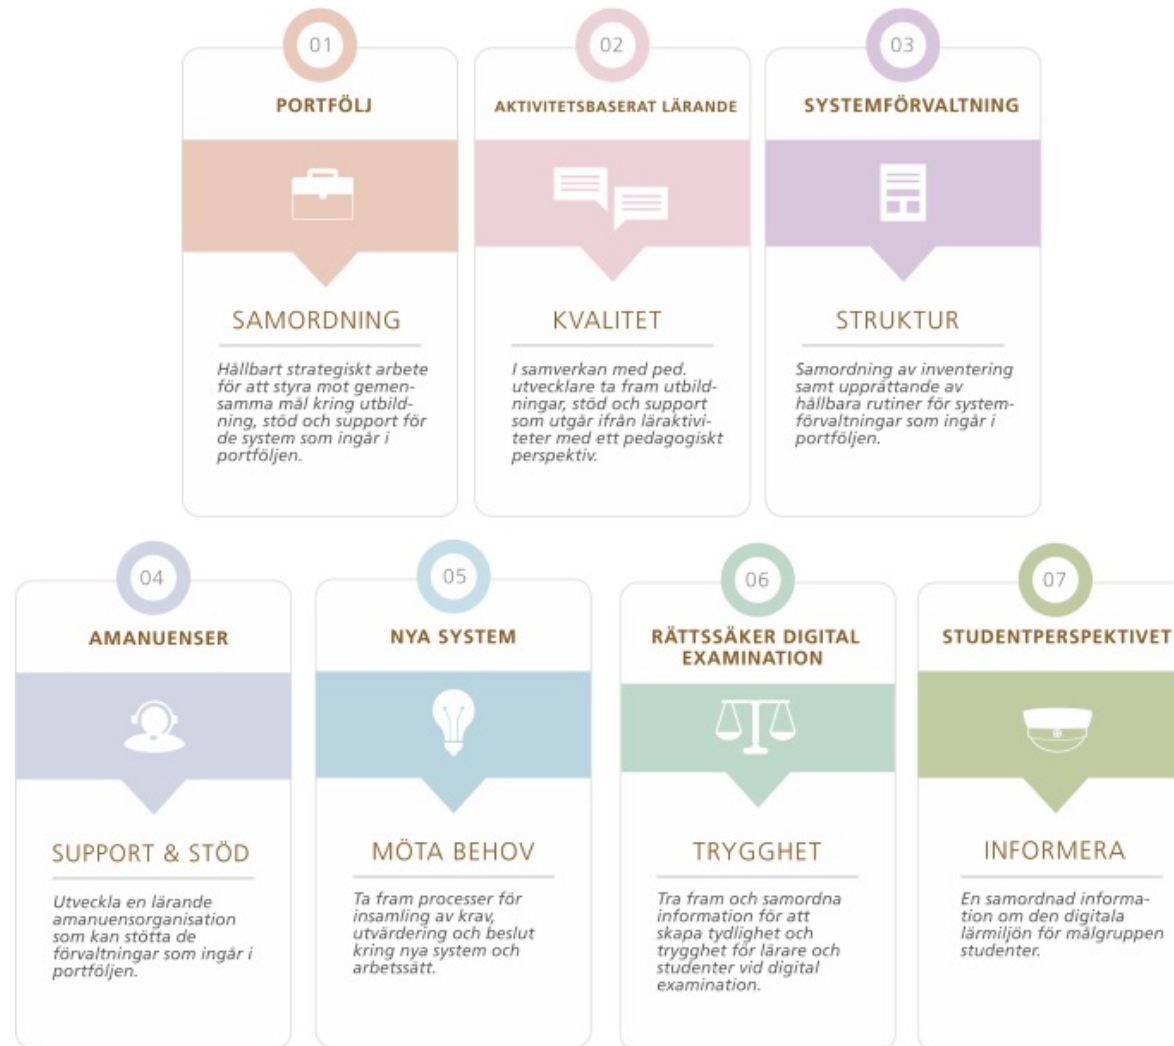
01
PORTFÖLJ
SAMORDNING
Hållbart strategiskt arbete för att styra mot gemensamma mål kring utbildning, stöd och support för de system som ingår i portföljen.

02
AKTIVITETSBASERAT LÄRANDE
KVALITET
I samverkan med ped. utvecklare ta fram utbildningar, stöd och support som utgår ifrån läraktiviteter med ett pedagogiskt perspektiv.

03
SYSTEMFÖRVALTNING
STRUKTUR
Samordning av inventering samt upprättande av hållbara rutiner för systemförvaltningar som ingår i portföljen.

04
AMANUENSER
SUPPORT & STÖD
Utveckla en lärande amanuensorganisation som kan stötta de förvaltningar som ingår i portföljen.

05
NYA SYSTEM
MÖTA BEHOV
Ta fram processer för insamling av krav, utvärdering och beslut kring nya system och arbetssätt.

06
RÄTTSSÄKER DIGITAL EXAMINATION
TRYGGHET
Tra fram och samordna information för att skapa tydlighet och trygghet för lärare och studenter vid digital examination.

07
STUDENTPERSPEKTIVET
INFORMERA
En samordnad information om den digitala lärmiljön för målgruppen studenter.